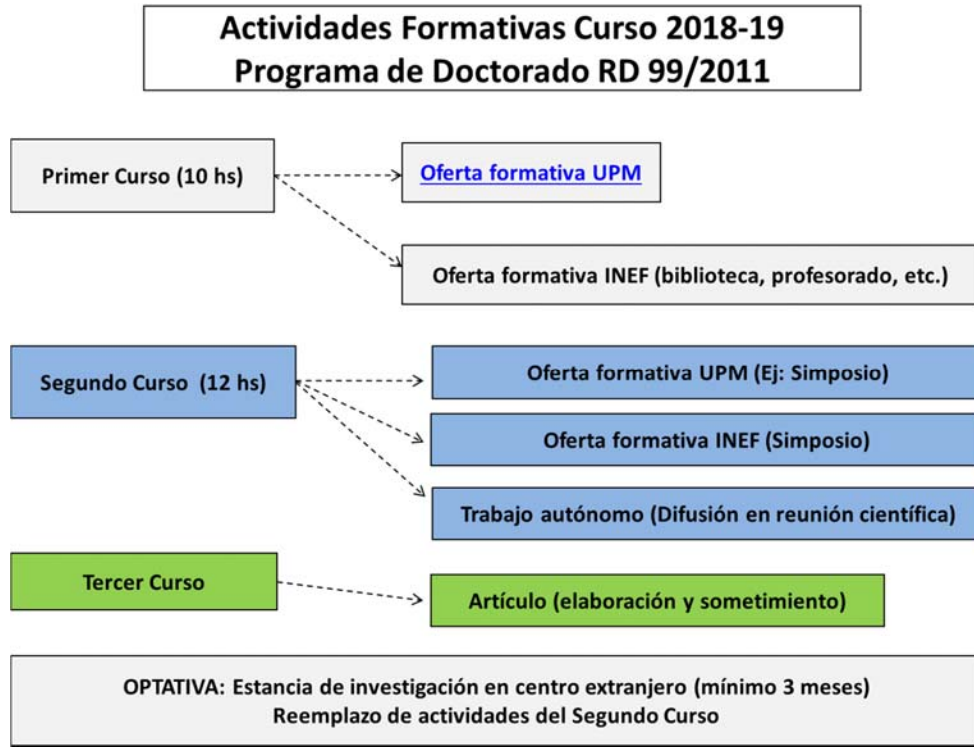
Actividades Formativas Curso 2018-19
Programa de Doctorado RD 99/2011

Primer Curso (10 hs)

Oferta formativa UPM

Oferta formativa INEF (biblioteca, profesorado, etc.)

Segundo Curso (12 hs)

Oferta formativa UPM (Ej: Simposio)

Oferta formativa INEF (Simposio)

Trabajo autónomo (Difusión en reunión científica)

Tercer Curso

Artículo (elaboración y sometimiento)

OPTATIVA: Estancia de investigación en centro extranjero (mínimo 3 meses)
Reemplazo de actividades del Segundo Curso